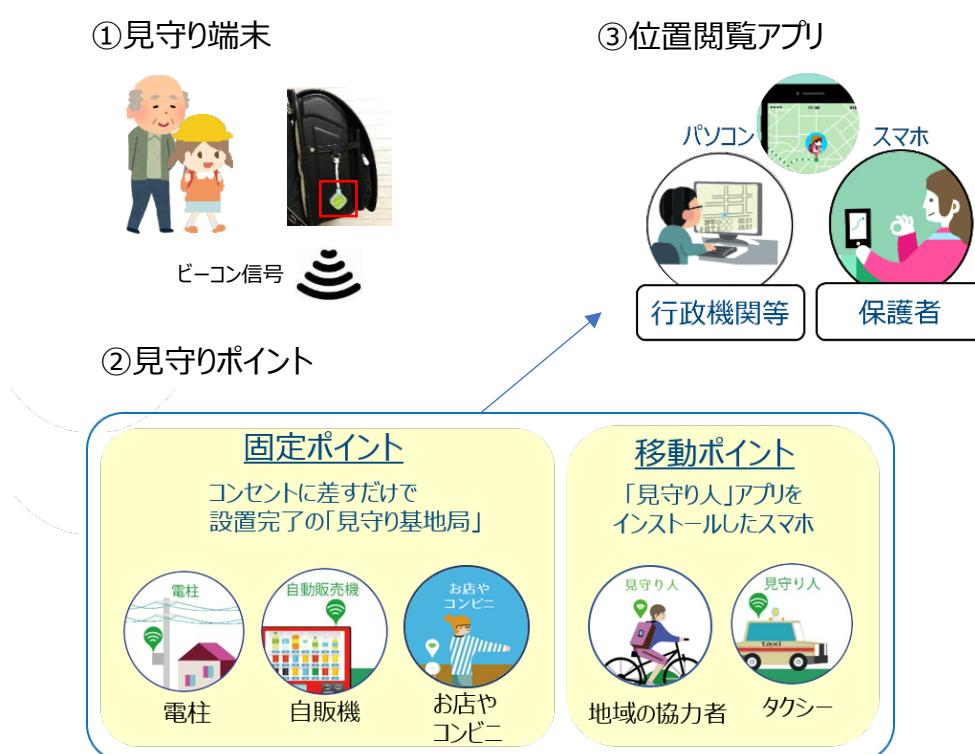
①見守り端末

ビーコン信号

③位置閲覧アプリ

パソコン

スマホ

行政機関等

保護者

②見守りポイント

固定ポイント

コンセントに差すだけで
設置完了の「見守り基地局」

電柱

自動販売機

お店や
コンビニ

電柱

自販機

お店や
コンビニ

移動ポイント

「見守り人」アプリを
インストールしたスマホ

見守り人

見守り人

taxi

地域の協力者

タクシー